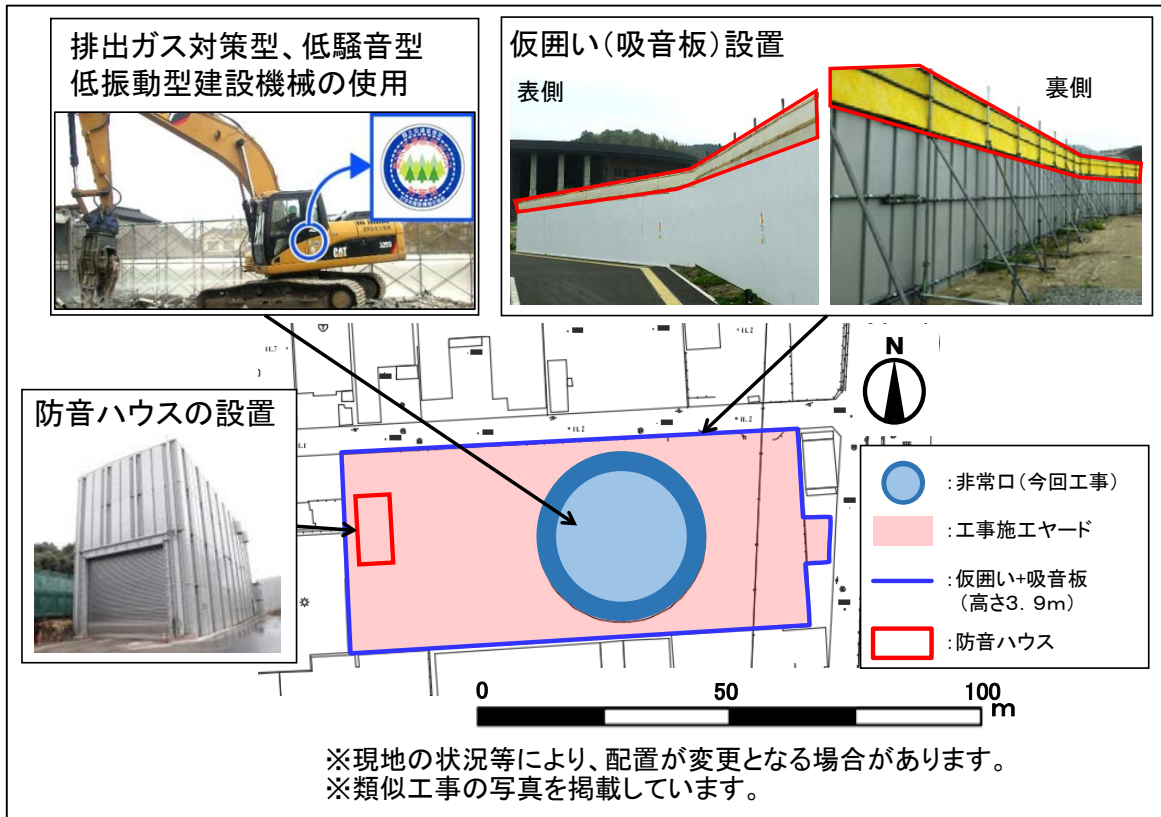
排出ガス対策型、低騒音型
低振動型建設機械の使用

仮囲い(吸音板)設置

表側

裏側

防音ハウスの設置

N

:非常口(今回工事)

:工事施工ヤード

:仮囲い+吸音板
(高さ3．9m)

:防音ハウス

0
50
100
m

※現地の状況等により、配置が変更となる場合があります。
※類似工事の写真を掲載しています。